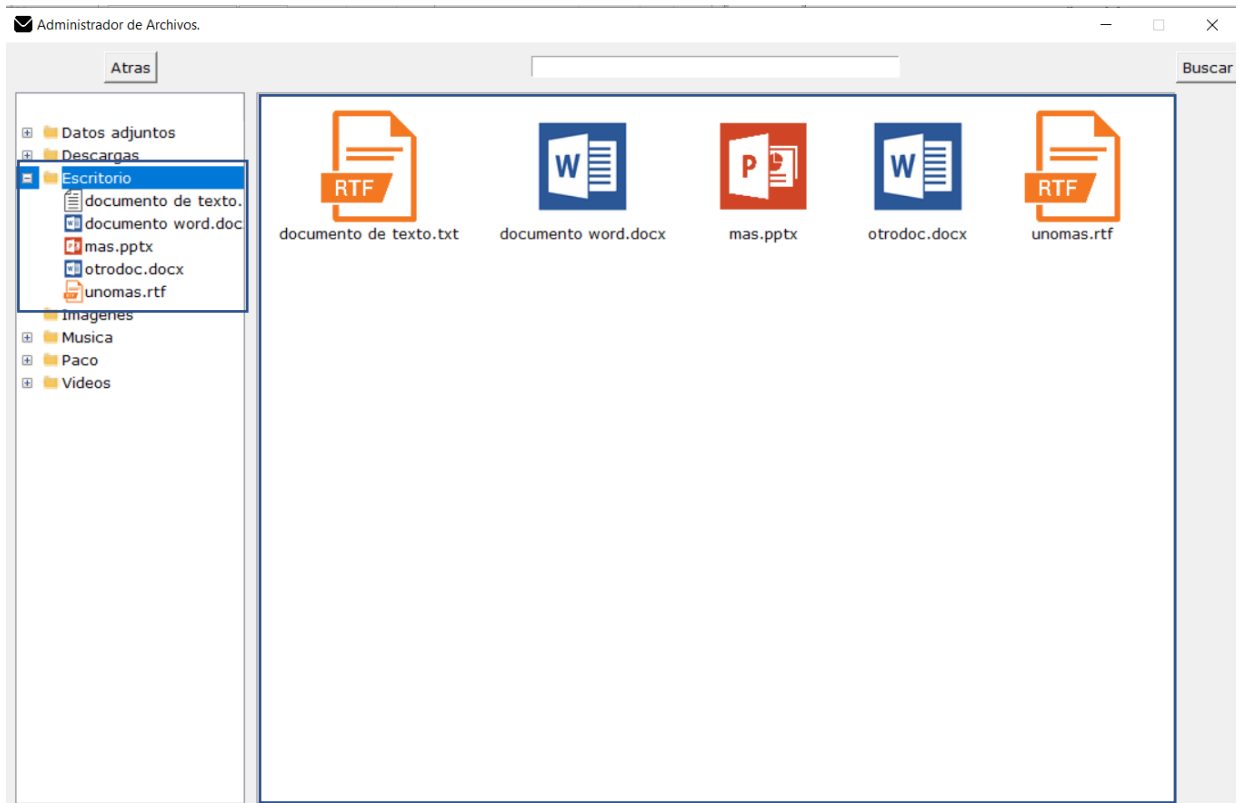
Administrador de Archivos.

Atras

Buscar

Datos adjuntos
Descargas
Escritorio
documento de texto.
documento word.doc
mas.pptx
otrodoc.docx
unomas.rtf
Imagenes
Musica
Paco
Videos

RTF
documento de texto.txt
W
documento word.docx
P
mas.pptx
W
otrodoc.docx
RTF
unomas.rtf